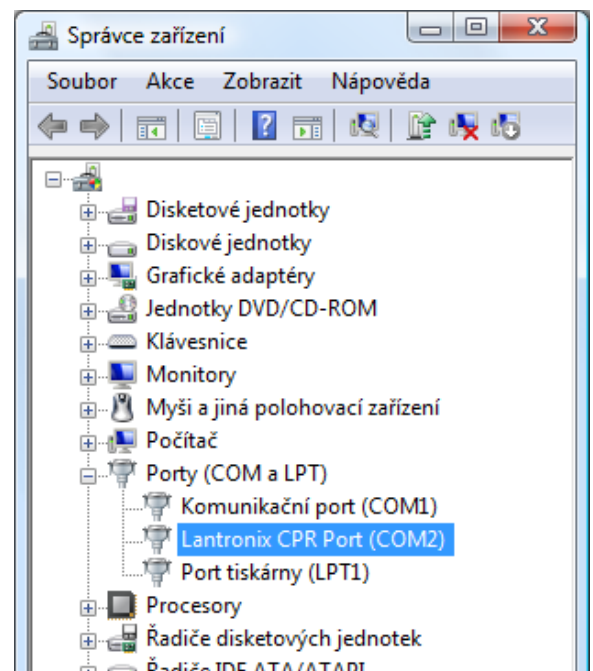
Správce zařízení

Soubor Akce Zobrazit Nápověda

Disketové jednotky
Diskové jednotky
Grafické adaptéry
Jednotky DVD/CD-ROM
Klávesnice
Monitory
Myši a jiná polohovací zařízení
Počítač
Porty (COM a LPT)
Komunikační port (COM1)
Lantronix CPR Port (COM2)
Port tiskárny (LPT1)
Procesory
Řadiče disketových jednotek
Řadiče IDE ATA/ATAPI